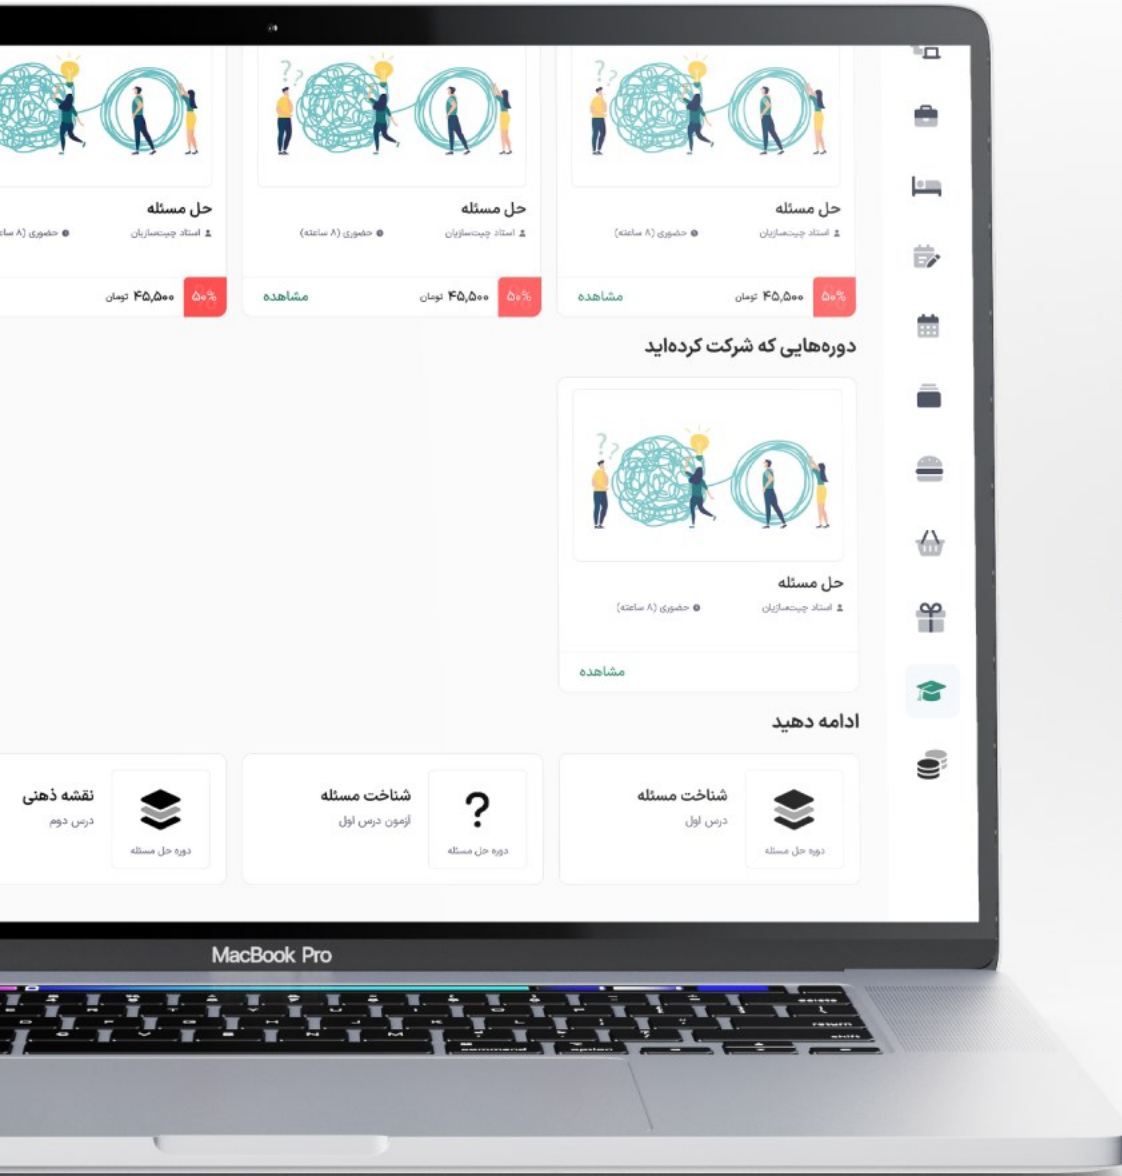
حل مسئله
استاد چیت‌سازیان
حضوری (۸ ساعته)
۵۰٪
۴۵,۵۰۰ تومان
مشاهده

حل مسئله
استاد چیت‌سازیان
حضوری (۸ ساعته)
۵۰٪
۴۵,۵۰۰ تومان
مشاهده

حل مسئله
استاد چیت‌سازیان
حضوری (۸ سا
۵۰٪
۴۵,۵۰۰ تومان

دوره‌هایی که شرکت کرده‌اید

حل مسئله
استاد چیت‌سازیان
حضوری (۸ ساعته)
مشاهده

ادامه دهید

شناخت مسئله
درس اول
دوره حل مسئله

شناخت مسئله
آزمون درس اول
دوره حل مسئله

نقشه ذهنی
درس دوم
دوره حل مسئله

MacBook Pro